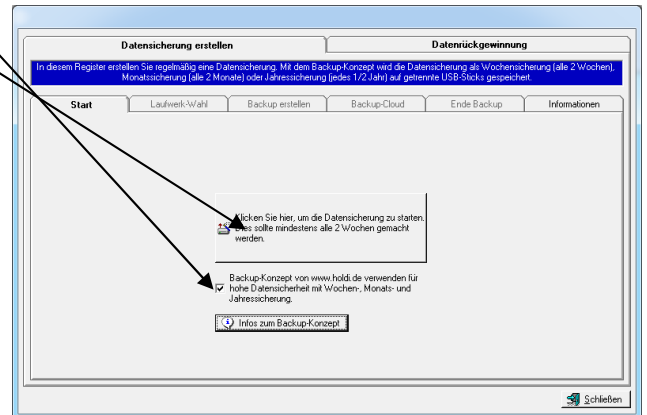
Datensicherung erstellen

Datenrückgewinnung

In diesem Register erstellen Sie regelmäßig eine Datensicherung. Mit dem Backup-Konzept wird die Datensicherung als Wochensicherung (alle 2 Wochen), Monatssicherung (alle 2 Monate) oder Jahressicherung (jedes 1/2 Jahr) auf getrennte USB-Sticks gespeichert.

Start | Laufwerk-Wahl | Backup erstellen | Backup-Cloud | Ende Backup | Informationen

Klicken Sie hier, um die Datensicherung zu starten. Dies sollte mindestens alle 2 Wochen gemacht werden.

Backup-Konzept von www.holdi.de verwenden für hohe Datensicherheit mit Wochen-, Monats- und Jahressicherung.

Infos zum Backup-Konzept

Schließen